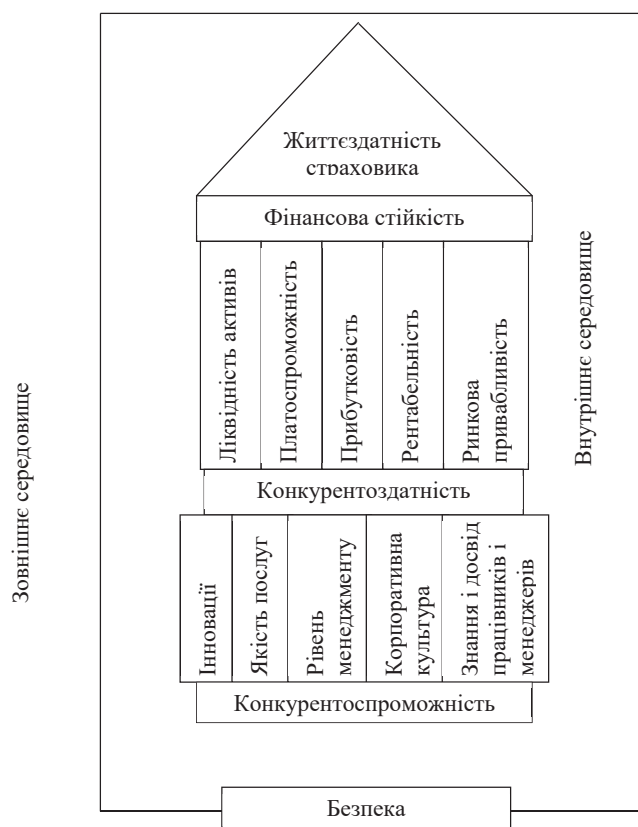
Життєздатність страховика

Фінансова стійкість

Ліквідність активів

Платоспроможність

Прибутковість

Рентабельність

Ринкова привабливість

Внутрішнє середовище

Конкурентоздатність

Інновації

Якість послуг

Рівень менеджменту

Корпоративна культура

Знання і досвід працівників і менеджерів

Конкурентоспроможність

Зовнішнє середовище

Безпека